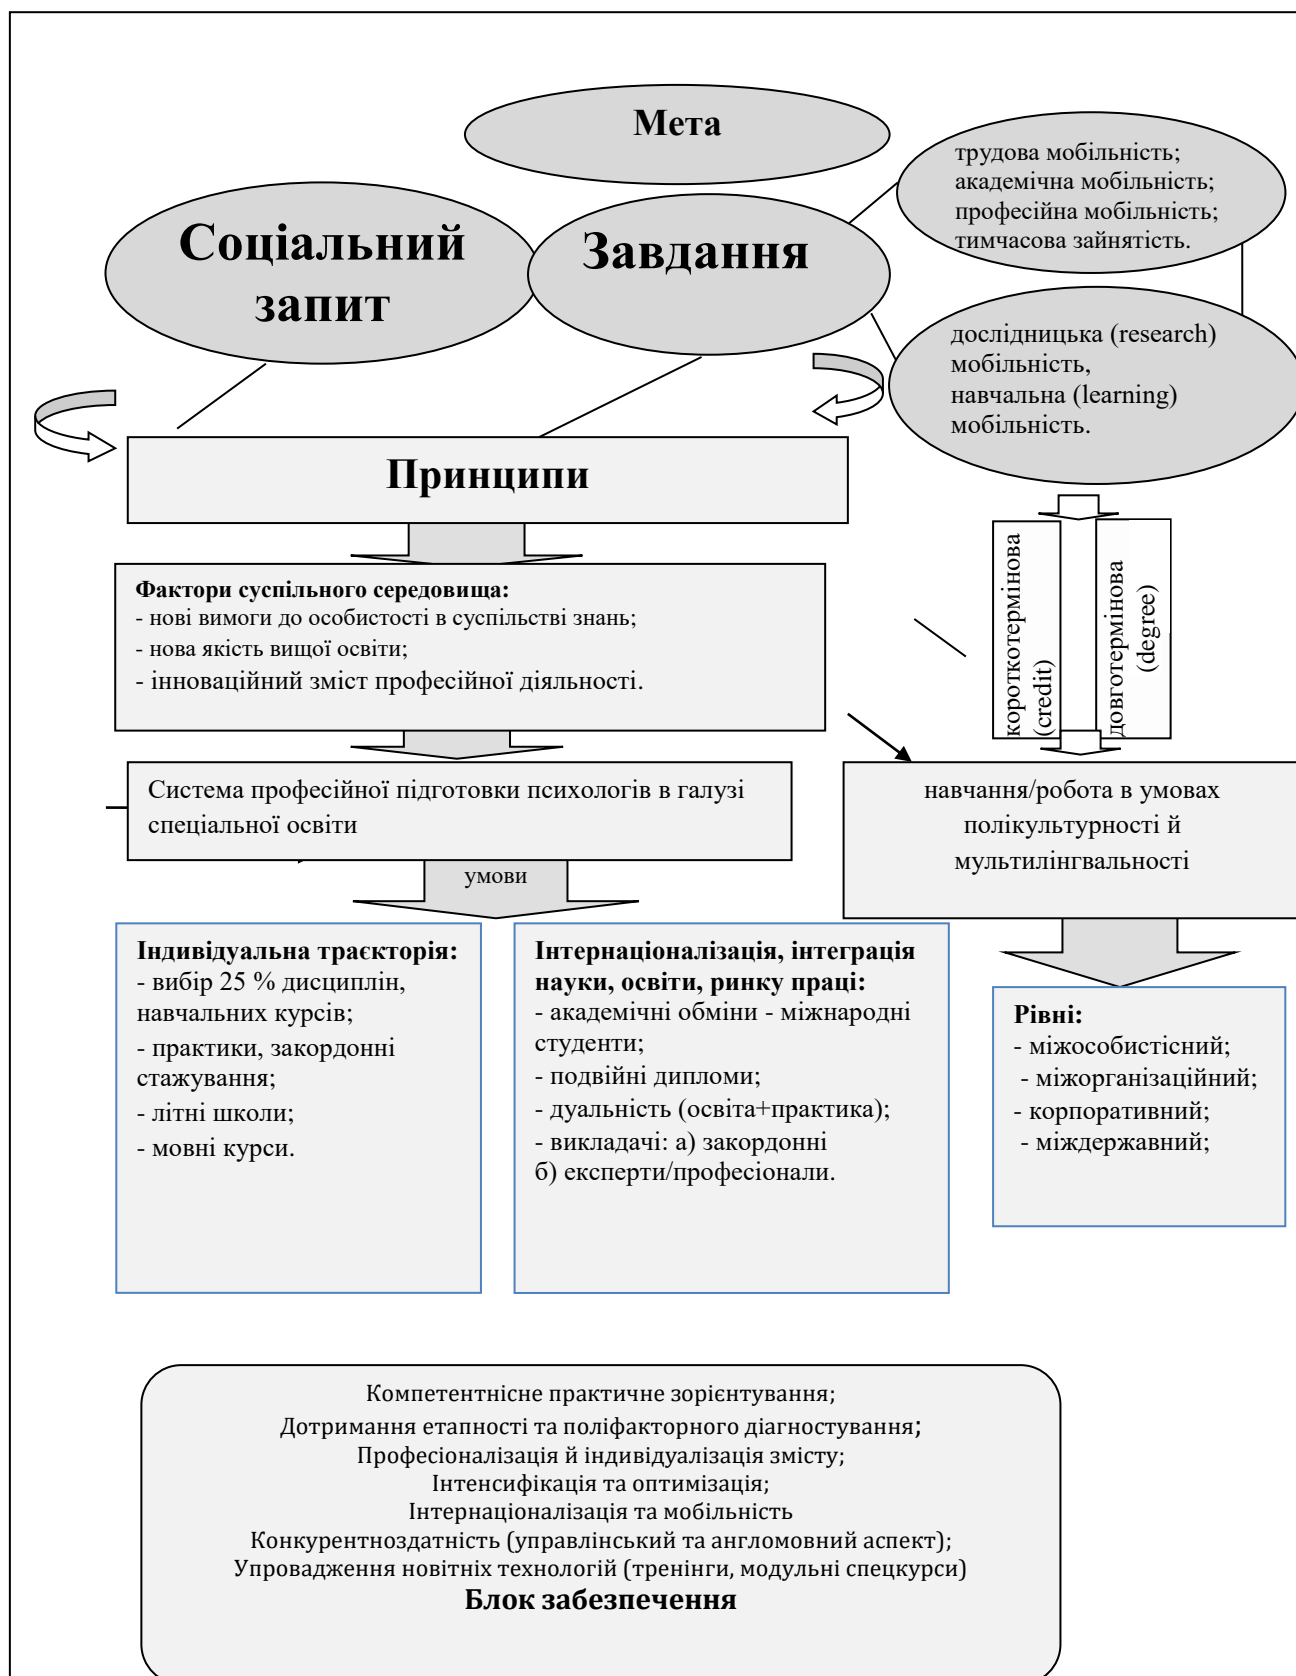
Мета

Соціальний запит

Завдання

трудова мобільність;
академічна мобільність;
професійна мобільність;
тимчасова зайнятість.

дослідницька (research) мобільність,
навчальна (learning) мобільність.

Принципи

короткотермінова (credit)

довготермінова (degree)

Фактори суспільного середовища:
- нові вимоги до особистості в суспільстві знань;
- нова якість вищої освіти;
- інноваційний зміст професійної діяльності.

Система професійної підготовки психологів в галузі спеціальної освіти

навчання/робота в умовах полікультурності й мультилінгвальності

умови

Індивідуальна траєкторія:
- вибір 25 % дисциплін, навчальних курсів;
- практики, закордонні стажування;
- літні школи;
- мовні курси.

Інтернаціоналізація, інтеграція науки, освіти, ринку праці:
- академічні обміни - міжнародні студенти;
- подвійні дипломи;
- дуальність (освіта+практика);
- викладачі: а) закордонні
б) експерти/професіонали.

Рівні:
- міжособистісний;
- міжорганізаційний;
- корпоративний;
- міждержавний;

Компетентнісне практичне зорієнтування;
Дотримання етапності та поліфакторного діагностування;
Професіоналізація й індивідуалізація змісту;
Інтенсифікація та оптимізація;
Інтернаціоналізація та мобільність
Конкурентноздатність (управлінський та англомовний аспект);
Упровадження новітніх технологій (тренінги, модульні спецкурси)
Блок забезпечення